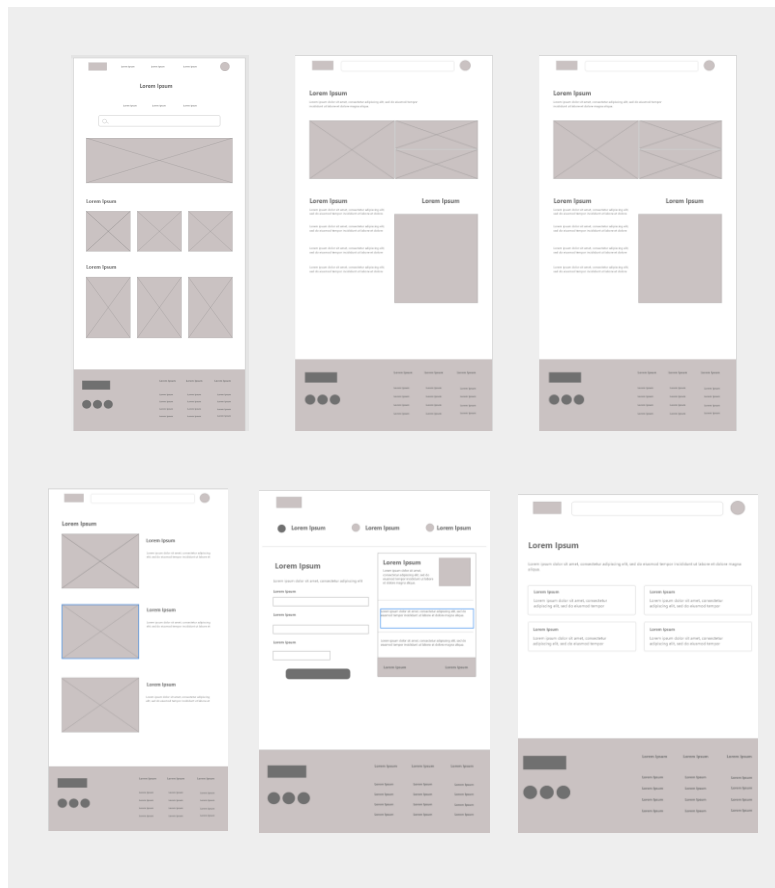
Lorem Ipsum

Lorem Ipsum

Lorem Ipsum

Lorem Ipsum

Lorem Ipsum

Lorem Ipsum

Lorem Ipsum

Lorem Ipsum

Lorem Ipsum

Lorem Ipsum

Lorem Ipsum

Lorem Ipsum

Lorem Ipsum

Lorem Ipsum

Lorem Ipsum

Lorem Ipsum

Lorem Ipsum

Lorem Ipsum

Lorem Ipsum

Lorem Ipsum

Lorem ipsum dolor sit amet, consectetur adipiscing elit, sed do eiusmod tempor incididunt ut labore et dolore magna aliqua.

Lorem Ipsum
Lorem ipsum dolor sit amet, consectetur adipiscing elit, sed do eiusmod tempor.

Lorem Ipsum
Lorem ipsum dolor sit amet, consectetur adipiscing elit, sed do eiusmod tempor.

Lorem Ipsum
Lorem ipsum dolor sit amet, consectetur adipiscing elit, sed do eiusmod tempor.

Lorem Ipsum
Lorem ipsum dolor sit amet, consectetur adipiscing elit, sed do eiusmod tempor.